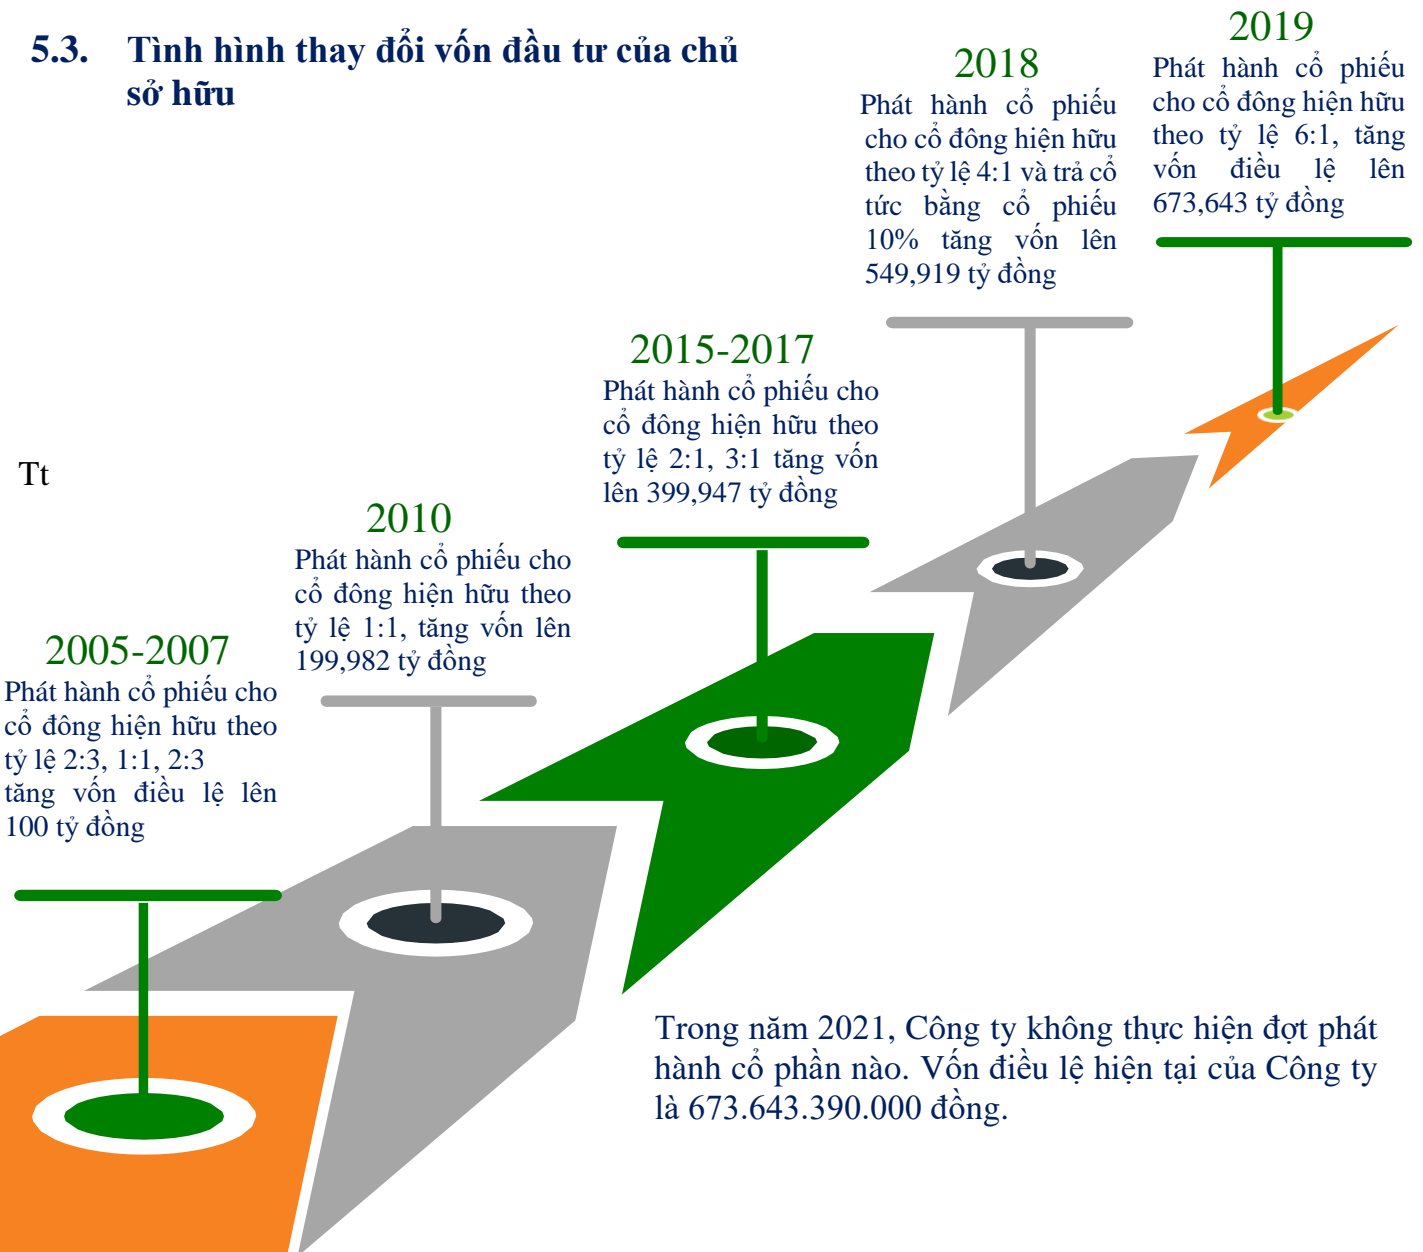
5.3. Tình hình thay đổi vốn đầu tư của chủ sở hữu

2019
Phát hành cổ phiếu cho cổ đông hiện hữu theo tỷ lệ 6:1, tăng vốn điều lệ lên 673,643 tỷ đồng

2018
Phát hành cổ phiếu cho cổ đông hiện hữu theo tỷ lệ 4:1 và trả cổ tức bằng cổ phiếu 10% tăng vốn lên 549,919 tỷ đồng

2015-2017
Phát hành cổ phiếu cho cổ đông hiện hữu theo tỷ lệ 2:1, 3:1 tăng vốn lên 399,947 tỷ đồng

Tt

2010
Phát hành cổ phiếu cho cổ đông hiện hữu theo tỷ lệ 1:1, tăng vốn lên 199,982 tỷ đồng

2005-2007
Phát hành cổ phiếu cho cổ đông hiện hữu theo tỷ lệ 2:3, 1:1, 2:3 tăng vốn điều lệ lên 100 tỷ đồng

Trong năm 2021, Công ty không thực hiện đợt phát hành cổ phần nào. Vốn điều lệ hiện tại của Công ty là 673.643.390.000 đồng.